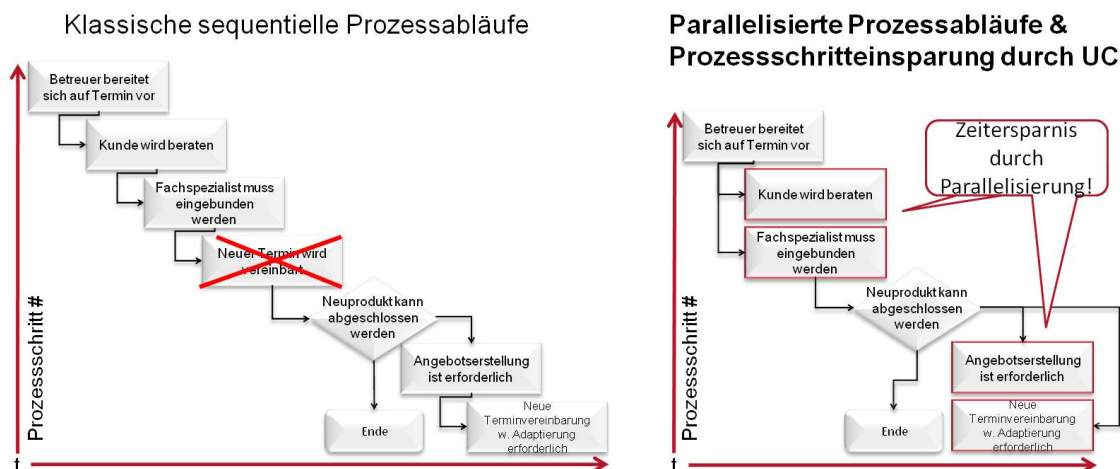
Klassische sequentielle Prozessabläufe

Betreuer bereitet sich auf Termin vor

Kunde wird beraten

Fachspezialist muss eingebunden werden

Neuer Termin wird vereinbart

Neuprodukt kann abgeschlossen werden

Angebotserstellung ist erforderlich

Ende

Neue Terminvereinbarung w. Adaptierung erforderlich

Prozessschritt #

t

Parallelisierte Prozessabläufe & Prozessschritteinsparung durch UC

Betreuer bereitet sich auf Termin vor

Zeitersparnis durch Parallelisierung!

Kunde wird beraten

Fachspezialist muss eingebunden werden

Neuprodukt kann abgeschlossen werden

Angebotserstellung ist erforderlich

Ende

Neue Terminvereinbarung w. Adaptierung erforderlich

Prozessschritt #

t